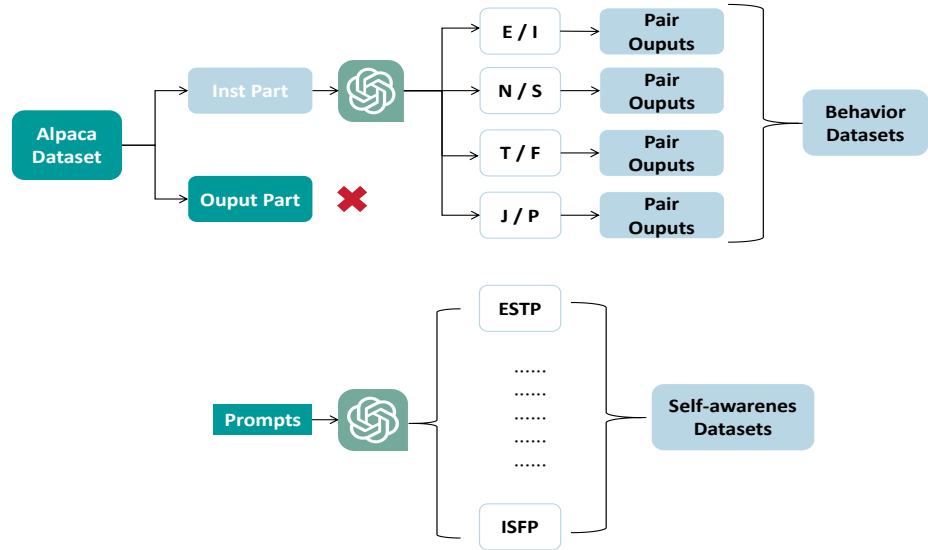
Alpaca Dataset

Inst Part

Ouput Part

E / I

N / S

T / F

J / P

Pair Ouputs

Pair Ouputs

Pair Ouputs

Pair Ouputs

Behavior Datasets

Prompts

ESTP

......
......
......
......
......

ISFP

Self-awarenes Datasets